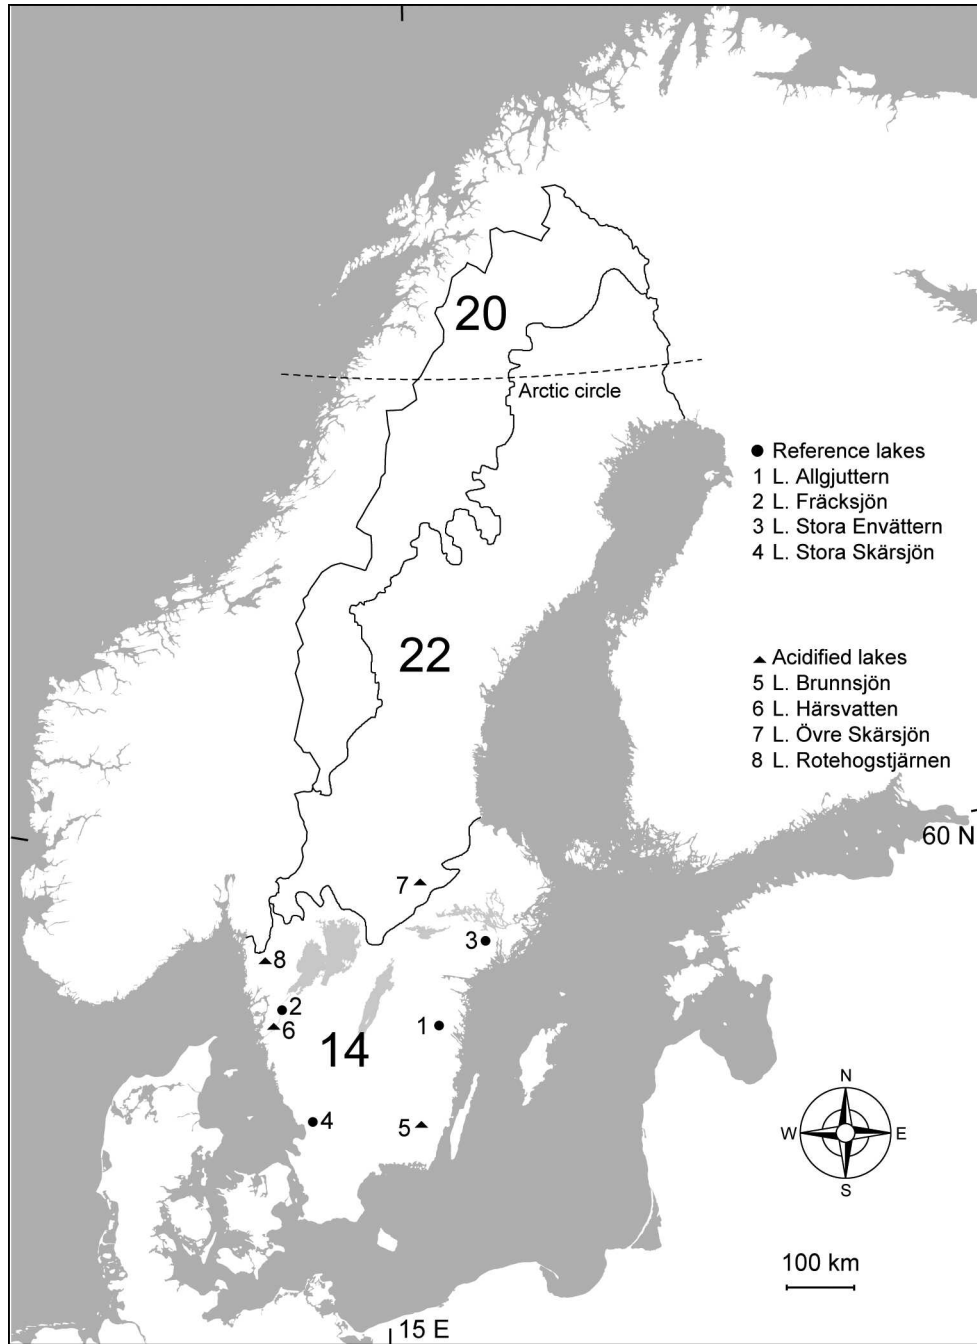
20

Arctic circle

● Reference lakes
1 L. Allgjuttern
2 L. Fräcksjön
3 L. Stora Envättern
4 L. Stora Skärsjön

▲ Acidified lakes
5 L. Brunnsjön
6 L. Härsvatten
7 L. Övre Skärsjön
8 L. Rotehogstjärnen

22

60 N

7

8

3

2

6

1

14

4

5

N
W
E
S

100 km

15 E